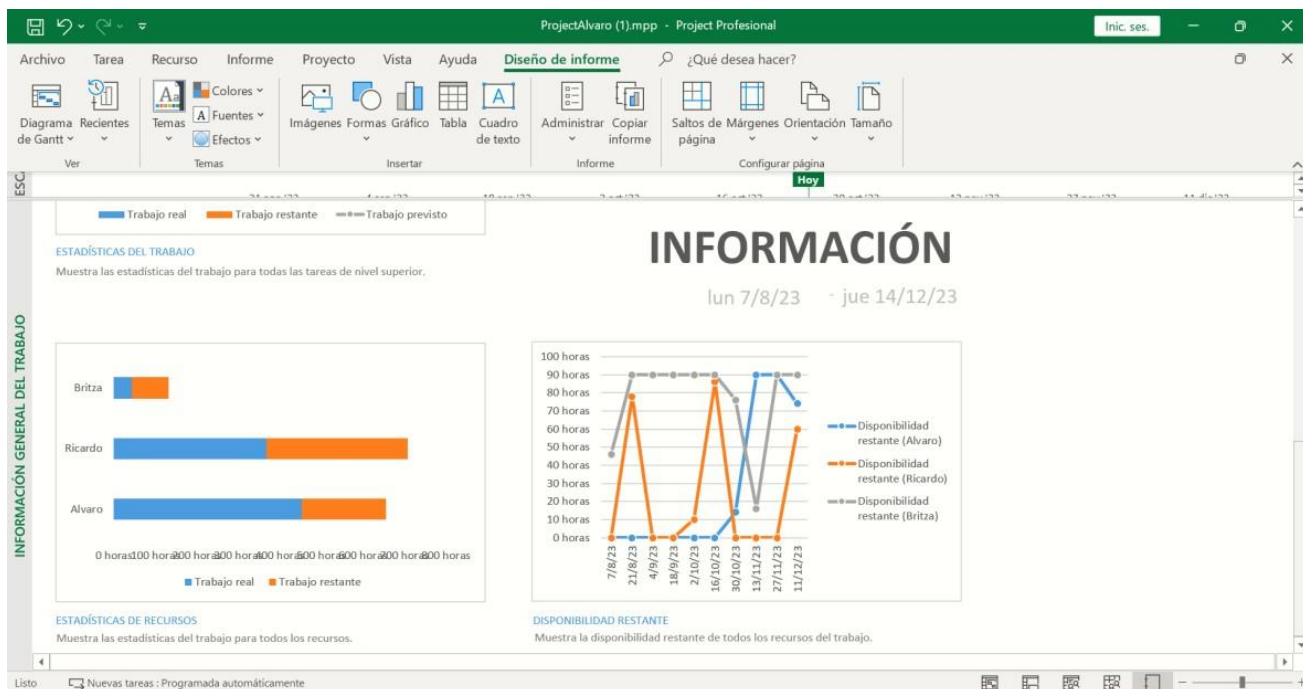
ProjectAlvaro (1).mpp - Project Profesional

Inic. ses.

Archivo Tarea Recurso Informe Proyecto Vista Ayuda Diseño de informe ¿Qué desea hacer?

Diagrama de Gantt Recientes
Ver

Temas Colores Fuentes Efectos
Temas

Imágenes Formas Gráfico Tabla Cuadro de texto
Insertar

Administrar Copiar informe
Informe

Saltos de página Márgenes Orientación Tamaño
Configurar página

ESC

Hoy

Trabajo real Trabajo restante Trabajo previsto

ESTADÍSTICAS DEL TRABAJO
Muestra las estadísticas del trabajo para todas las tareas de nivel superior.

INFORMACIÓN

lun 7/8/23 - jue 14/12/23

INFORMACIÓN GENERAL DEL TRABAJO

Britza
Ricardo
Alvaro
0 horas 100 horas 200 horas 300 horas 400 horas 500 horas 600 horas 700 horas 800 horas
Trabajo real Trabajo restante

100 horas
90 horas
80 horas
70 horas
60 horas
50 horas
40 horas
30 horas
20 horas
10 horas
0 horas
7/8/23 21/8/23 4/9/23 18/9/23 2/10/23 16/10/23 30/10/23 13/11/23 27/11/23 11/12/23

Disponibilidad restante (Alvaro)
Disponibilidad restante (Ricardo)
Disponibilidad restante (Britza)

ESTADÍSTICAS DE RECURSOS
Muestra las estadísticas del trabajo para todos los recursos.

DISPONIBILIDAD RESTANTE
Muestra la disponibilidad restante de todos los recursos del trabajo.

Listo Nuevas tareas : Programada automáticamente